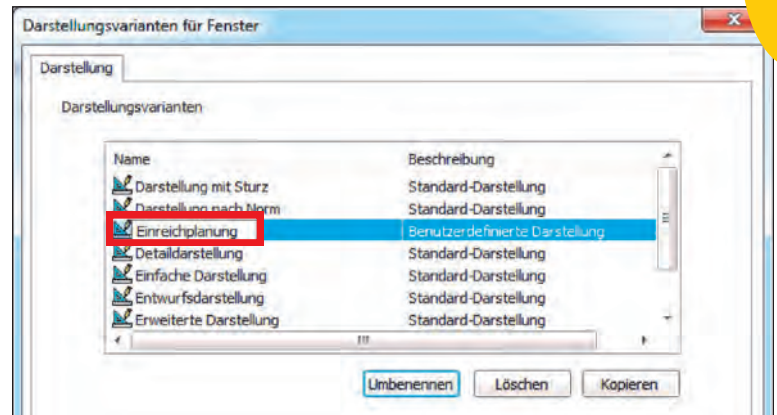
Darstellungsvarianten für Fenster

Darstellung

Darstellungsvarianten

| Name | Beschreibung |
|---|---|
| Darstellung mit Sturz | Standard-Darstellung |
| Darstellung nach Norm | Standard-Darstellung |
| Einreichplanung | Benutzerdefinierte Darstellung |
| Detaildarstellung | Standard-Darstellung |
| Einfache Darstellung | Standard-Darstellung |
| Entwurfsdarstellung | Standard-Darstellung |
| Erweiterte Darstellung | Standard-Darstellung |

Umbenennen  Löschen  Kopieren